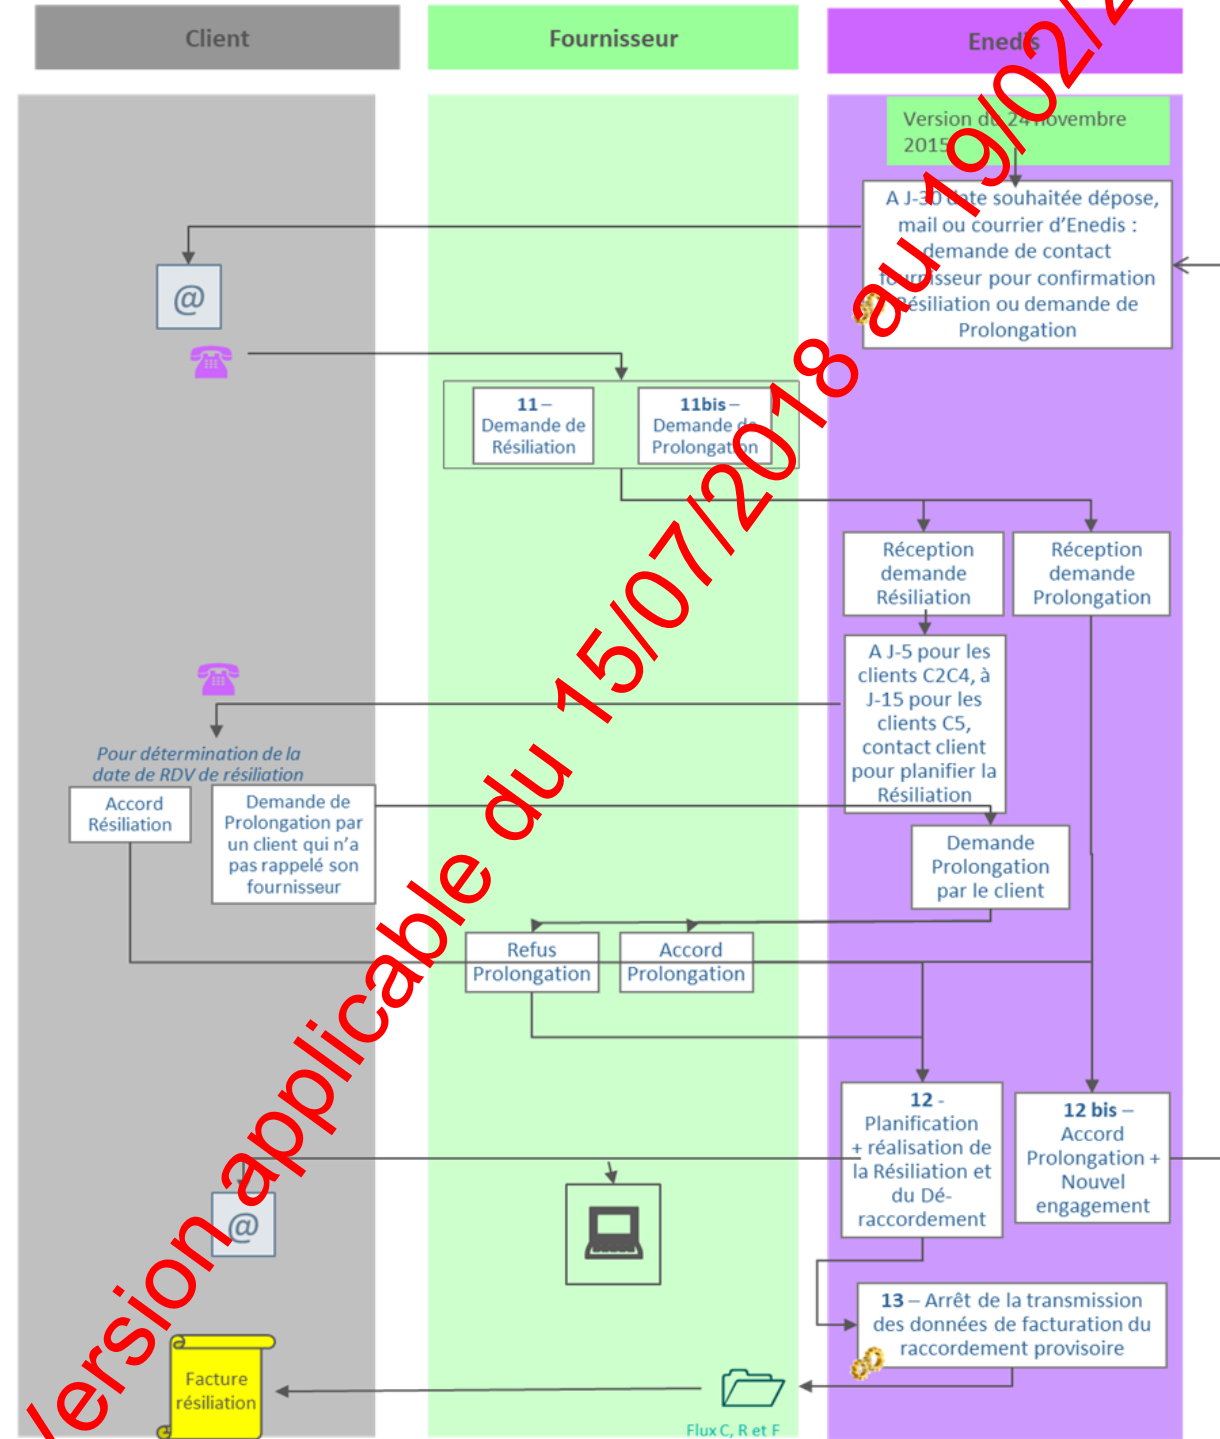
Client

Fournisseur

Enedis

Version du 24 novembre 2015

A J-30 date souhaitée dépose, mail ou courrier d'Enedis : demande de contact fournisseur pour confirmation Résiliation ou demande de Prolongation

@

**11** – Demande de Résiliation

**11bis** – Demande de Prolongation

Réception demande Résiliation

Réception demande Prolongation

A J-5 pour les clients C2C4, à J-15 pour les clients C5, contact client pour planifier la Résiliation

*Pour détermination de la date de RDV de résiliation*

Accord Résiliation

Demande de Prolongation par un client qui n'a pas rappelé son fournisseur

Demande Prolongation par le client

Refus Prolongation

Accord Prolongation

**12** - Planification + réalisation de la Résiliation et du Dé-raccordement

**12 bis** – Accord Prolongation + Nouvel engagement

@

**13** – Arrêt de la transmission des données de facturation du raccordement provisoire

Facture résiliation

Flux C, R et F

Version applicable du 15/07/2018 au 19/02/2